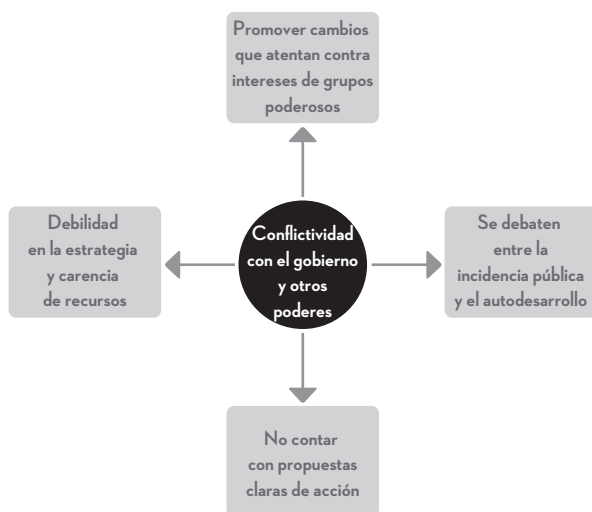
Promover cambios que atentan contra intereses de grupos poderosos

Debilidad en la estrategia y carencia de recursos

Conflictividad con el gobierno y otros poderes

Se debaten entre la incidencia pública y el autodesarrollo

No contar con propuestas claras de acción